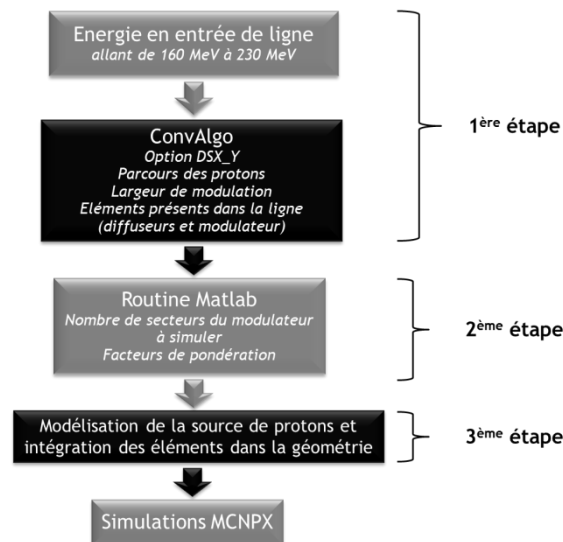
Energie en entrée de ligne
allant de 160 MeV à 230 MeV

ConvAlgo
Option DSX_Y
Parcours des protons
Largeur de modulation
Eléments présents dans la ligne
(diffuseurs et modulateur)

1$^{ère}$ étape

Routine Matlab
Nombre de secteurs du modulateur à simuler
Facteurs de pondération

2$^{ème}$ étape

Modélisation de la source de protons et intégration des éléments dans la géométrie

3$^{ème}$ étape

Simulations MCNPX